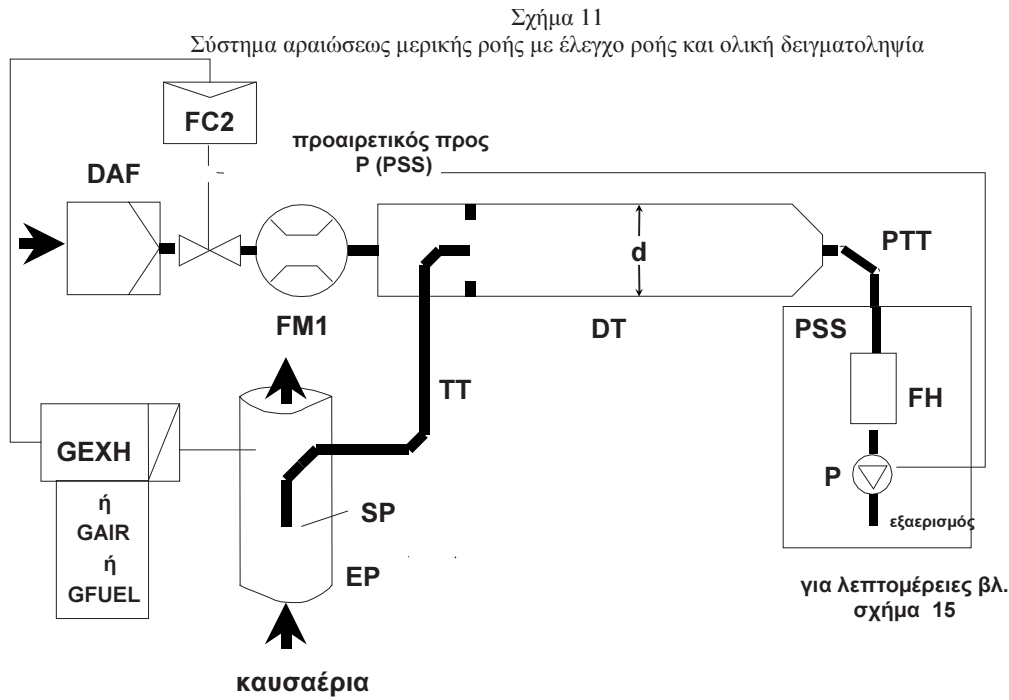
Σχήμα 11
Σύστημα αραιώσεως μερικής ροής με έλεγχο ροής και ολική δειγματοληψία

FC2

προαιρετικός προς P (PSS)

DAF

d

PTT

FM1

DT

PSS

TT

FH

GEXH

P

ή GAIR ή GFUEL

SP

εξαερισμός

EP

για λεπτομέρειες βλ. σχήμα 15

καυσαέρια